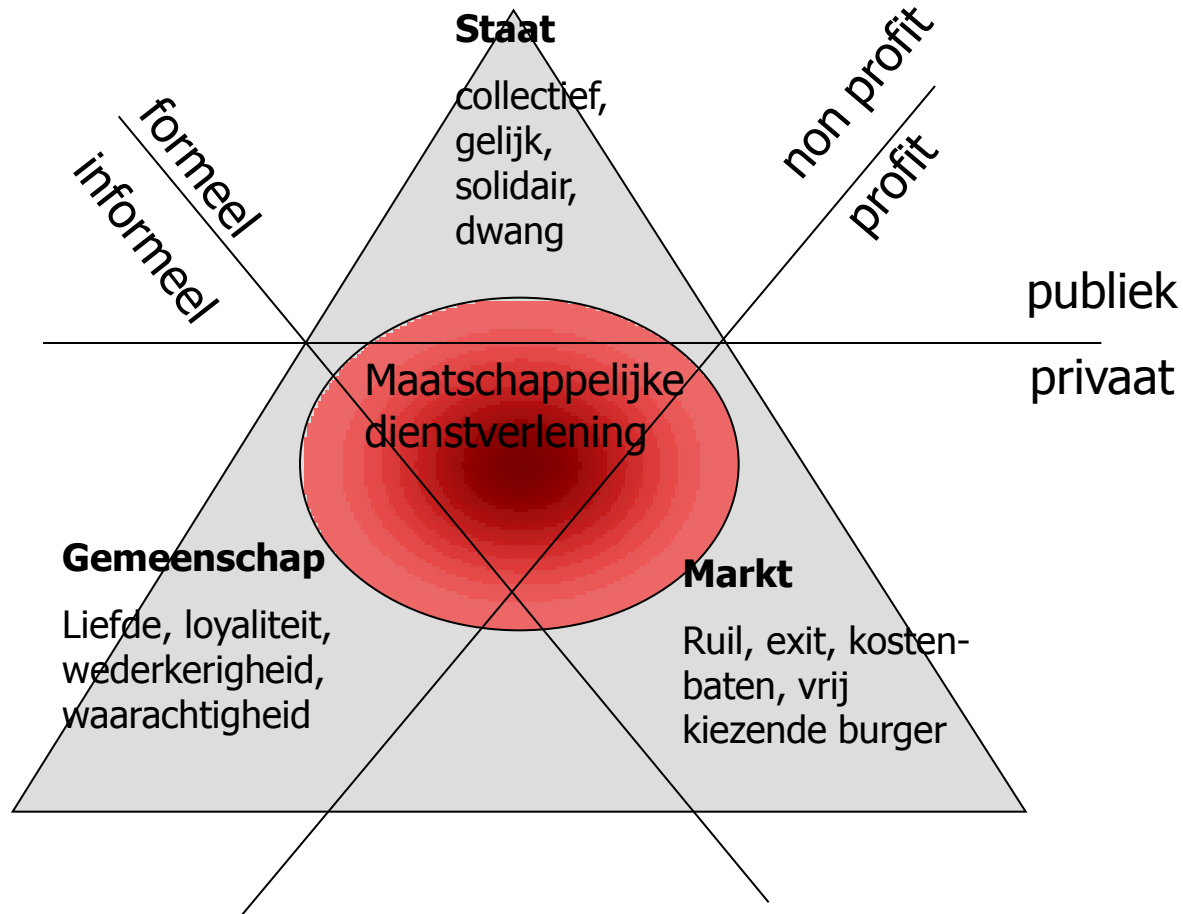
Staat

collectief, gelijk, solidair, dwang

formeel

informeel

non profit

profit

publiek

privaat

Maatschappelijke dienstverlening

Gemeenschap

Liefde, loyaliteit, wederkerigheid, waarachtigheid

Markt

Ruil, exit, kosten-baten, vrij kiezende burger